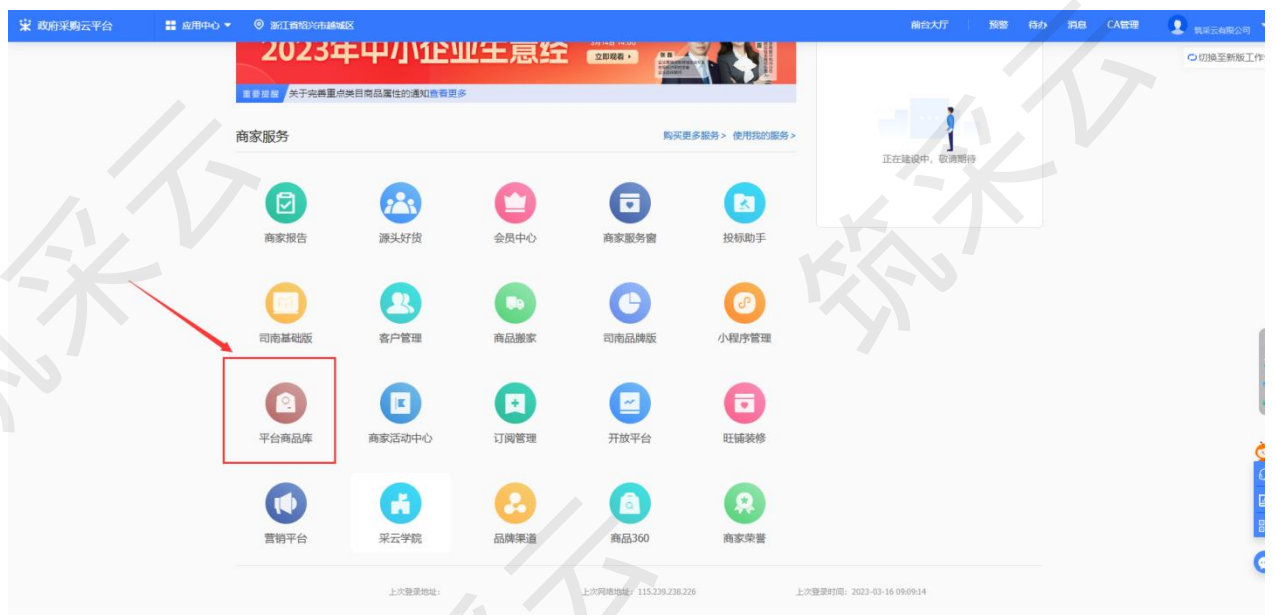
政府采购云平台 应用中心 浙江省绍兴市越城区 前台大厅 预警 待办 消息 CA管理 筑采云有限公司

○切换至新版工作

2023年中小企业生意经 立即观看

重要提醒 关于完善重点类目商品属性的通知查看更多

商家服务

购买更多服务> 使用我的服务>

正在建设中，敬请期待

商家报告 源头好货 会员中心 商家服务窗 投标助手

司南基础版 客户管理 商品搬家 司南品牌版 小程序管理

平台商品库 商家活动中心 订阅管理 开放平台 旺铺装修

营销平台 采云学院 品牌渠道 商品360 商家荣誉

上次登录地址: 上次网络地址: 115.239.238.226 上次登录时间: 2023-03-16 09:09:14

筑采云 筑采云 筑采云 筑采云